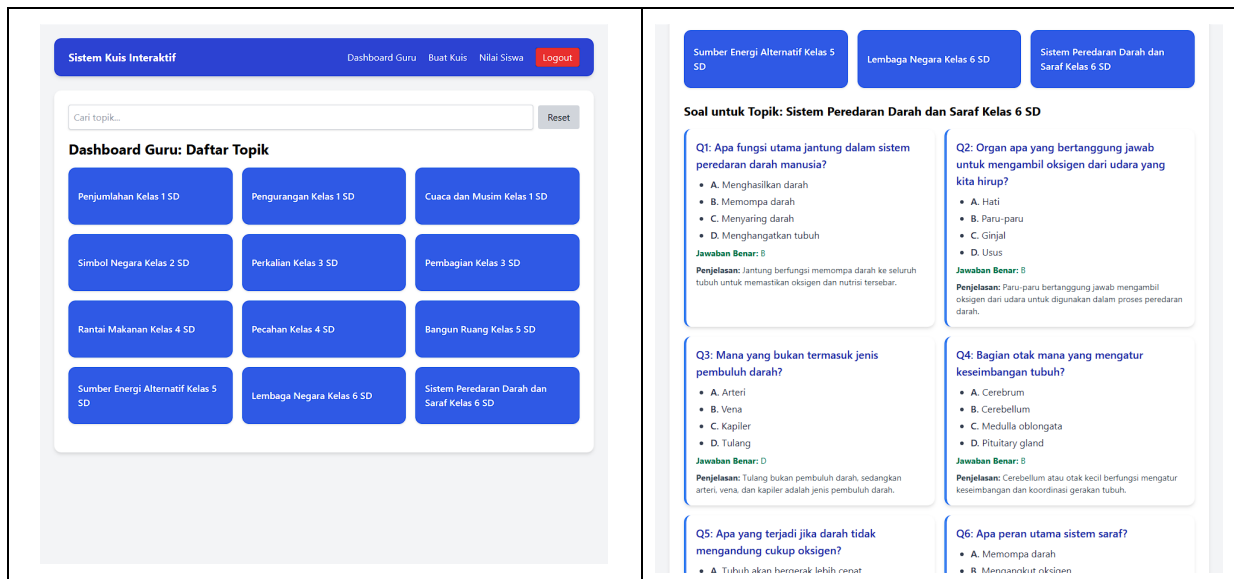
Sistem Kuis Interaktif

Dashboard Guru Buat Kuis Nilai Siswa Logout

Cari topik...

Reset

Dashboard Guru: Daftar Topik

Penjumlahan Kelas 1 SD

Pengurangan Kelas 1 SD

Cuaca dan Musim Kelas 1 SD

Simbol Negara Kelas 2 SD

Perkalian Kelas 3 SD

Pembagian Kelas 3 SD

Rantai Makanan Kelas 4 SD

Pecahan Kelas 4 SD

Bangun Ruang Kelas 5 SD

Sumber Energi Alternatif Kelas 5 SD

Lembaga Negara Kelas 6 SD

Sistem Peredaran Darah dan Saraf Kelas 6 SD

Sumber Energi Alternatif Kelas 5 SD

Lembaga Negara Kelas 6 SD

Sistem Peredaran Darah dan Saraf Kelas 6 SD

Soal untuk Topik: Sistem Peredaran Darah dan Saraf Kelas 6 SD

Q1: Apa fungsi utama jantung dalam sistem peredaran darah manusia?

- A. Menghasilkan darah
- B. Memompa darah
- C. Menyaring darah
- D. Menghangatkan tubuh

Jawaban Benar: B

Penjelasan: Jantung berfungsi memompa darah ke seluruh tubuh untuk memastikan oksigen dan nutrisi tersebar.

Q2: Organ apa yang bertanggung jawab untuk mengambil oksigen dari udara yang kita hirup?

- A. Hati
- B. Paru-paru
- C. Ginjal
- D. Usus

Jawaban Benar: B

Penjelasan: Paru-paru bertanggung jawab mengambil oksigen dari udara untuk digunakan dalam proses peredaran darah.

Q3: Mana yang bukan termasuk jenis pembuluh darah?

- A. Arteri
- B. Vena
- C. Kapiler
- D. Tulang

Jawaban Benar: D

Penjelasan: Tulang bukan pembuluh darah, sedangkan arteri, vena, dan kapiler adalah jenis pembuluh darah.

Q4: Bagian otak mana yang mengatur keseimbangan tubuh?

- A. Cerebrum
- B. Cerebellum
- C. Medulla oblongata
- D. Pituitary gland

Jawaban Benar: B

Penjelasan: Cerebellum atau otak kecil berfungsi mengatur keseimbangan dan koordinasi gerakan tubuh.

Q5: Apa yang terjadi jika darah tidak mengandung cukup oksigen?

- A. Tubuh akan bergerak lebih cepat

Q6: Apa peran utama sistem saraf?

- A. Memompa darah
- B. Mengangkut oksigen